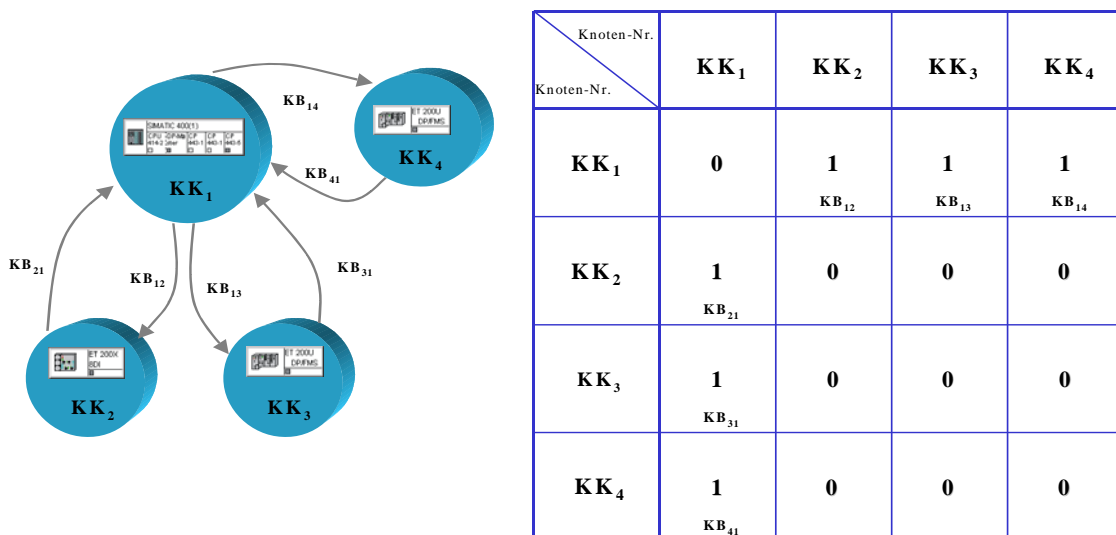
SIMATIC 400(1)
CPU 414-2 | DP-Mstr | CP 443-1 | CP 443-1 | CP 443-5

$KK_1$

ET 200U DP/FMS

$KK_4$

$KB_{14}$

$KB_{41}$

$KB_{21}$

$KB_{12}$

$KB_{13}$

$KB_{31}$

ET 200X 8DI

$KK_2$

ET 200U DP/FMS

$KK_3$

| Knoten-Nr. / Knoten-Nr. | $KK_1$ | $KK_2$ | $KK_3$ | $KK_4$ |
|---|---|---|---|---|
| $KK_1$ | 0 | 1 $KB_{12}$ | 1 $KB_{13}$ | 1 $KB_{14}$ |
| $KK_2$ | 1 $KB_{21}$ | 0 | 0 | 0 |
| $KK_3$ | 1 $KB_{31}$ | 0 | 0 | 0 |
| $KK_4$ | 1 $KB_{41}$ | 0 | 0 | 0 |